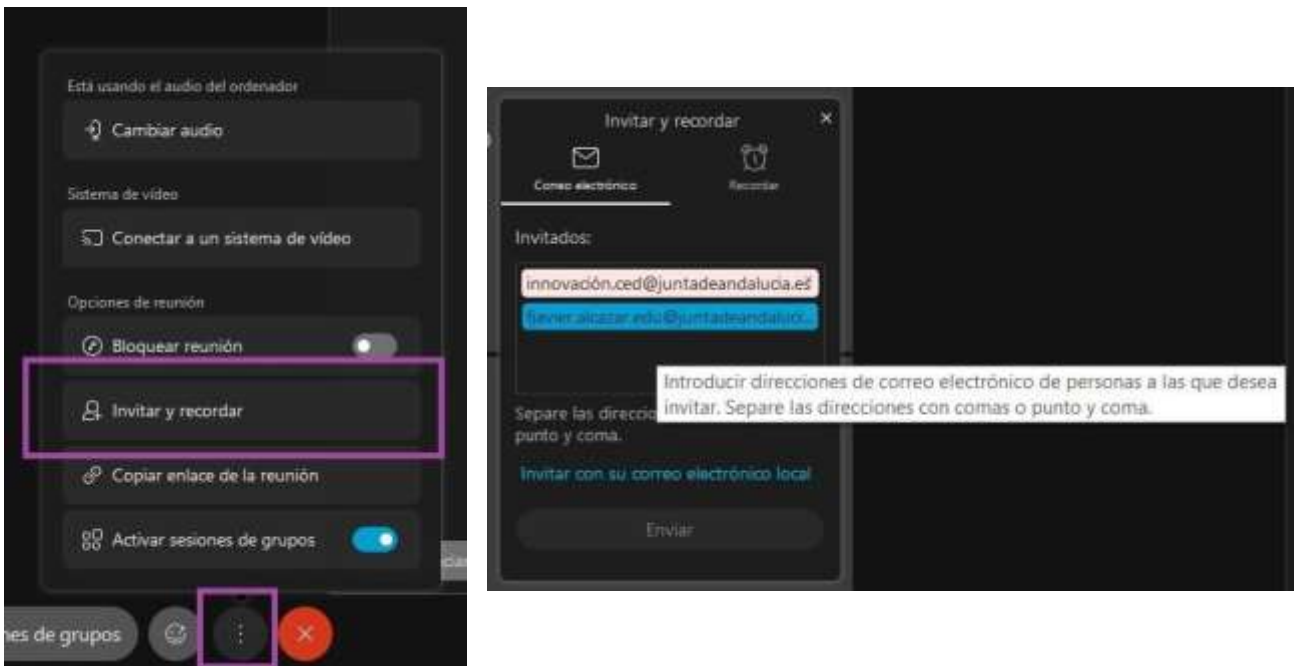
Está usando el audio del ordenador

Cambiar audio

Sistema de vídeo

Conectar a un sistema de vídeo

Opciones de reunión

Bloquear reunión

Invitar y recordar

Copiar enlace de la reunión

Activar sesiones de grupos

nes de grupos

Invitar y recordar

Correo electrónico

Recordar

Invitados:

innovación.ced@juntadeandalucia.es

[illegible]@juntadeandaluci...

Introducir direcciones de correo electrónico de personas a las que desea invitar. Separe las direcciones con comas o punto y coma.

Separe las direccio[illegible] punto y coma.

Invitar con su correo electrónico local

Enviar